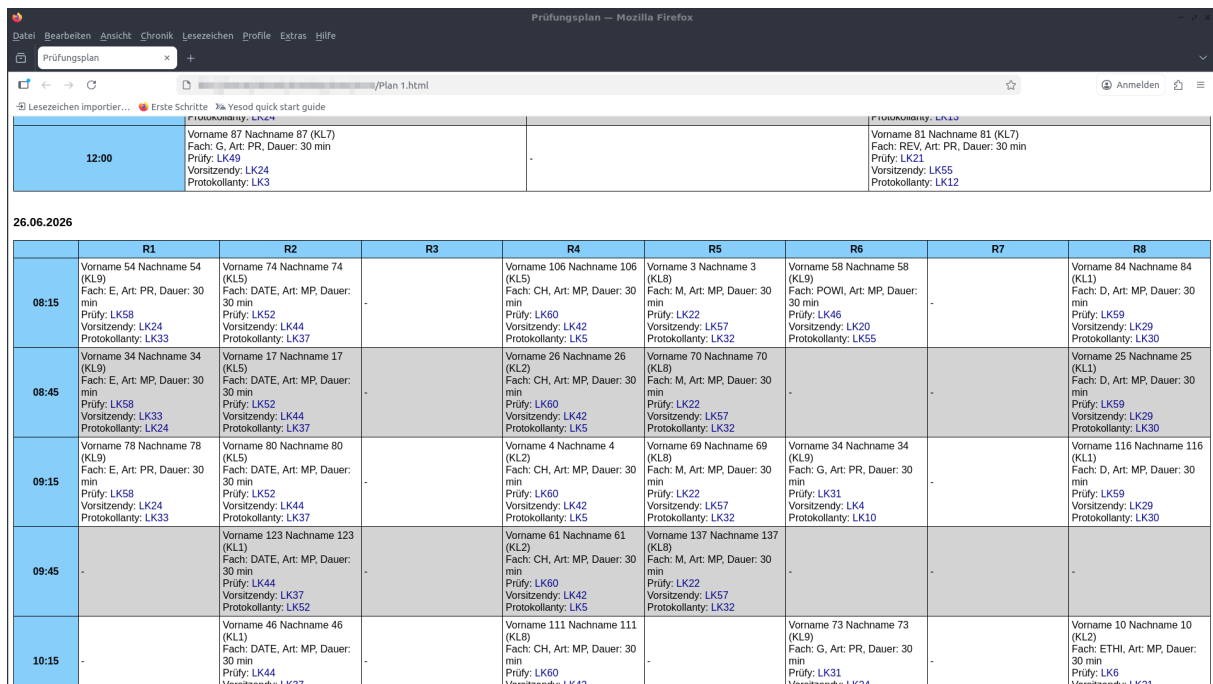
Prüfungsplan — Mozilla Firefox

Datei Bearbeiten Ansicht Chronik Lesezeichen Profile Extras Hilfe

Prüfungsplan

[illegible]/Plan 1.html

Anmelden

Lesezeichen importier... Erste Schritte Yesod quick start guide

| | | | |
|---|---|---|---|
| | Protokollanty: LK24 | | Protokollanty: LK13 |
| 12:00 | Vorname 87 Nachname 87 (KL7) Fach: G, Art: PR, Dauer: 30 min Prüfy: LK49 Vorsitzendy: LK24 Protokollanty: LK3 | - | Vorname 81 Nachname 81 (KL7) Fach: REV, Art: PR, Dauer: 30 min Prüfy: LK21 Vorsitzendy: LK55 Protokollanty: LK12 |

26.06.2026

| | R1 | R2 | R3 | R4 | R5 | R6 | R7 | R8 |
|---|---|---|---|---|---|---|---|---|
| 08:15 | Vorname 54 Nachname 54 (KL9) Fach: E, Art: PR, Dauer: 30 min Prüfy: LK58 Vorsitzendy: LK24 Protokollanty: LK33 | Vorname 74 Nachname 74 (KL5) Fach: DATE, Art: MP, Dauer: 30 min Prüfy: LK52 Vorsitzendy: LK44 Protokollanty: LK37 | - | Vorname 106 Nachname 106 (KL5) Fach: CH, Art: MP, Dauer: 30 min Prüfy: LK60 Vorsitzendy: LK42 Protokollanty: LK5 | Vorname 3 Nachname 3 (KL8) Fach: M, Art: MP, Dauer: 30 min Prüfy: LK22 Vorsitzendy: LK57 Protokollanty: LK32 | Vorname 58 Nachname 58 (KL9) Fach: POWI, Art: MP, Dauer: 30 min Prüfy: LK46 Vorsitzendy: LK20 Protokollanty: LK55 | - | Vorname 84 Nachname 84 (KL1) Fach: D, Art: MP, Dauer: 30 min Prüfy: LK59 Vorsitzendy: LK29 Protokollanty: LK30 |
| 08:45 | Vorname 34 Nachname 34 (KL9) Fach: E, Art: MP, Dauer: 30 min Prüfy: LK58 Vorsitzendy: LK33 Protokollanty: LK24 | Vorname 17 Nachname 17 (KL5) Fach: DATE, Art: MP, Dauer: 30 min Prüfy: LK52 Vorsitzendy: LK44 Protokollanty: LK37 | - | Vorname 26 Nachname 26 (KL2) Fach: CH, Art: MP, Dauer: 30 min Prüfy: LK60 Vorsitzendy: LK42 Protokollanty: LK5 | Vorname 70 Nachname 70 (KL8) Fach: M, Art: MP, Dauer: 30 min Prüfy: LK22 Vorsitzendy: LK57 Protokollanty: LK32 | - | - | Vorname 25 Nachname 25 (KL1) Fach: D, Art: MP, Dauer: 30 min Prüfy: LK59 Vorsitzendy: LK29 Protokollanty: LK30 |
| 09:15 | Vorname 78 Nachname 78 (KL9) Fach: E, Art: PR, Dauer: 30 min Prüfy: LK58 Vorsitzendy: LK24 Protokollanty: LK33 | Vorname 80 Nachname 80 (KL5) Fach: DATE, Art: MP, Dauer: 30 min Prüfy: LK52 Vorsitzendy: LK44 Protokollanty: LK37 | - | Vorname 4 Nachname 4 (KL2) Fach: CH, Art: MP, Dauer: 30 min Prüfy: LK60 Vorsitzendy: LK42 Protokollanty: LK5 | Vorname 69 Nachname 69 (KL8) Fach: M, Art: MP, Dauer: 30 min Prüfy: LK22 Vorsitzendy: LK57 Protokollanty: LK32 | Vorname 34 Nachname 34 (KL9) Fach: G, Art: PR, Dauer: 30 min Prüfy: LK31 Vorsitzendy: LK4 Protokollanty: LK10 | - | Vorname 116 Nachname 116 (KL1) Fach: D, Art: MP, Dauer: 30 min Prüfy: LK59 Vorsitzendy: LK29 Protokollanty: LK30 |
| 09:45 | - | Vorname 123 Nachname 123 (KL1) Fach: DATE, Art: MP, Dauer: 30 min Prüfy: LK44 Vorsitzendy: LK37 Protokollanty: LK52 | - | Vorname 61 Nachname 61 (KL2) Fach: CH, Art: MP, Dauer: 30 min Prüfy: LK60 Vorsitzendy: LK42 Protokollanty: LK5 | Vorname 137 Nachname 137 (KL8) Fach: M, Art: MP, Dauer: 30 min Prüfy: LK22 Vorsitzendy: LK57 Protokollanty: LK32 | - | - | - |
| 10:15 | - | Vorname 46 Nachname 46 (KL1) Fach: DATE, Art: MP, Dauer: 30 min Prüfy: LK44 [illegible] | - | Vorname 111 Nachname 111 (KL8) Fach: CH, Art: MP, Dauer: 30 min Prüfy: LK60 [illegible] | - | Vorname 73 Nachname 73 (KL9) Fach: G, Art: PR, Dauer: 30 min Prüfy: LK31 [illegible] | - | Vorname 10 Nachname 10 (KL2) Fach: ETHI, Art: MP, Dauer: 30 min Prüfy: LK6 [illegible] |